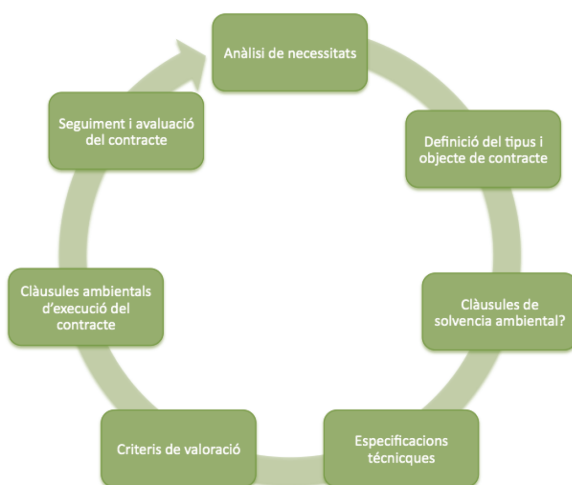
Anàlisi de necessitats

Definició del tipus i objecte de contracte

Clàusules de solvencia ambiental?

Especificacions tècnicques

Criteris de valoració

Clàusules ambientals d'execució del contracte

Seguiment i avaluació del contracte